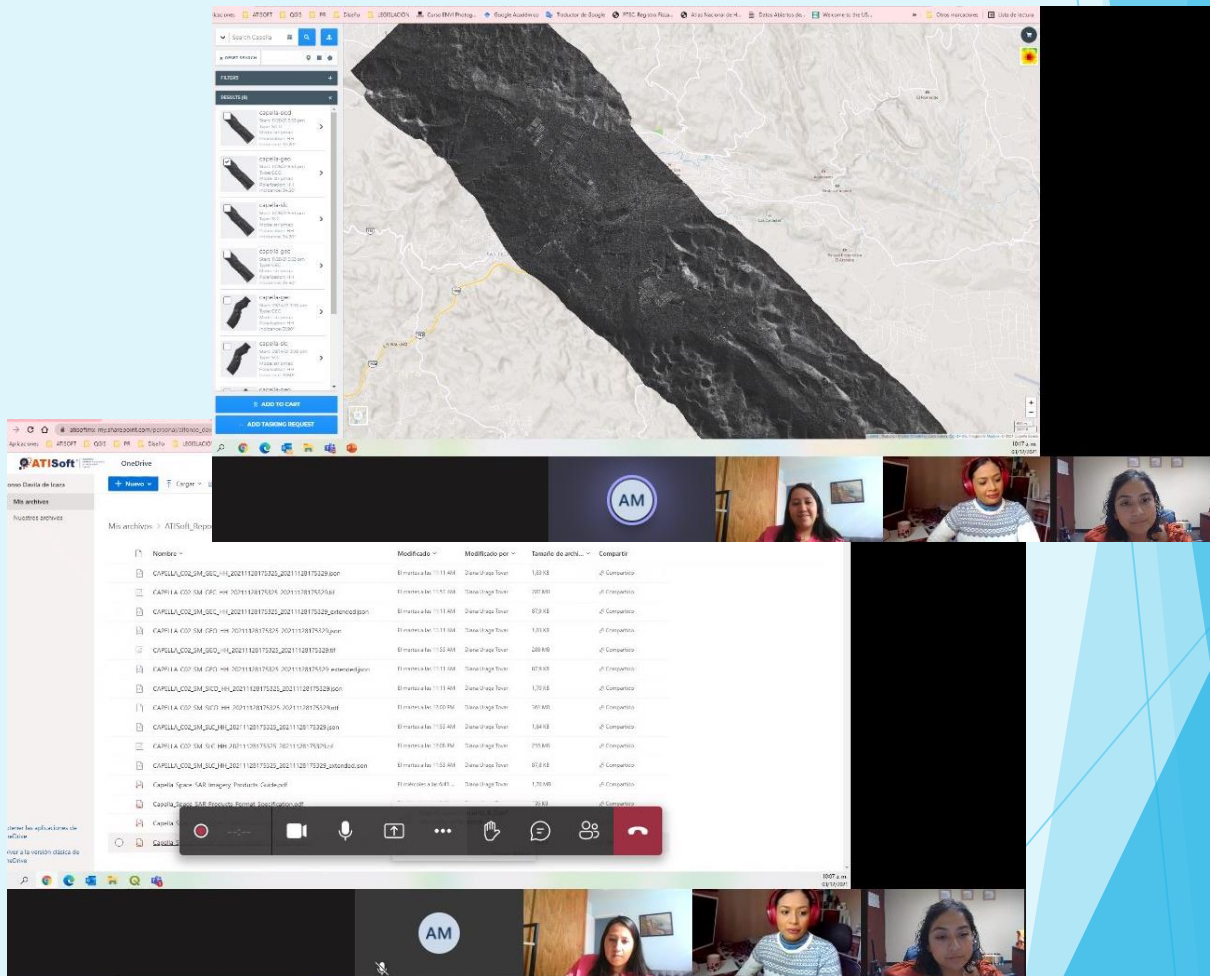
Aplicaciones ATISOFT QGIS PR Diseño LEGISLACION Curso ENVI Photog... Google Académico Traductor de Google PTSC Registro Pizza... Atlas Nacional de R... Datos Abiertos de... Welcome to the US... » Otros marcadores Lista de lectura

Search Capella

FILTERS

RESULTS (8)

capella-geo

capella-geo

capella-slc

capella-geo

capella-gec

capella-slc

ADD TO CART

ADD TASKING REQUEST

ATISoft

OneDrive

+ Nuevo

Cargar

Mis archivos

Nuestros archivos

Mis archivos > ATISoft_Repo

AM

| Nombre | Modificado | Modificado por | Tamaño de archivo | Compartir |
|---|---|---|---|---|
| CAPELLA_C02_SM_GEC_HH_20211128175325_20211128175329.json | El martes a las 11:11 AM | Diana Uriega Tovar | 1,63 KB | Compartido |
| CAPELLA_C02_SM_GEC_HH_20211128175325_20211128175329.tif | El martes a las 11:51 AM | Diana Uriega Tovar | 207 MB | Compartido |
| CAPELLA_C02_SM_GEC_HH_20211128175325_20211128175329_extended.json | El martes a las 11:11 AM | Diana Uriega Tovar | 87,8 KB | Compartido |
| CAPELLA_C02_SM_GEO_HH_20211128175325_20211128175329.json | El martes a las 11:11 AM | Diana Uriega Tovar | 1,65 KB | Compartido |
| CAPELLA_C02_SM_GEO_HH_20211128175325_20211128175329.tif | El martes a las 11:52 AM | Diana Uriega Tovar | 288 MB | Compartido |
| CAPELLA_C02_SM_GEO_HH_20211128175325_20211128175329_extended.json | El martes a las 11:11 AM | Diana Uriega Tovar | 87,9 KB | Compartido |
| CAPELLA_C02_SM_SICD_HH_20211128175325_20211128175329.json | El martes a las 11:11 AM | Diana Uriega Tovar | 1,70 KB | Compartido |
| CAPELLA_C02_SM_SICD_HH_20211128175325_20211128175329.ntf | El martes a las 12:00 PM | Diana Uriega Tovar | 361 MB | Compartido |
| CAPELLA_C02_SM_SLC_HH_20211128175325_20211128175329.json | El martes a las 11:52 AM | Diana Uriega Tovar | 1,64 KB | Compartido |
| CAPELLA_C02_SM_SLC_HH_20211128175325_20211128175329.tif | El martes a las 12:08 PM | Diana Uriega Tovar | 295 MB | Compartido |
| CAPELLA_C02_SM_SLC_HH_20211128175325_20211128175329_extended.json | El martes a las 11:52 AM | Diana Uriega Tovar | 87,8 KB | Compartido |
| Capella Space SAR Imagery Products Guide.pdf | El miércoles a las 9:41 ... | Diana Uriega Tovar | 1,70 MB | Compartido |
| Capella Space SAR Products Format Specification.pdf | | | 70 KB | Compartido |

Obtener las aplicaciones de OneDrive

Volver a la versión clásica de OneDrive

10:07 a. m.
03/12/2021

AM